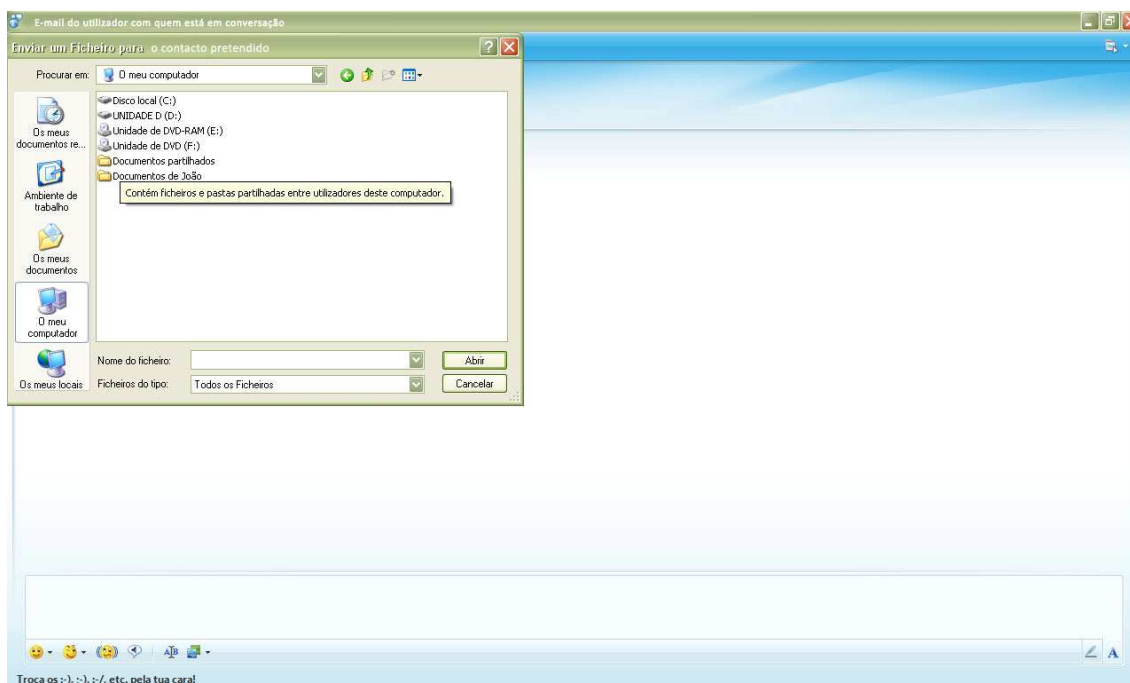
E-mail do utilizador com quem está em conversação

Enviar um Ficheiro para o contacto pretendido

Procurar em: O meu computador

Os meus documentos re...

Ambiente de trabalho

Os meus documentos

O meu computador

Os meus locais

Disco local (C:)
UNIDADE D (D:)
Unidade de DVD-RAM (E:)
Unidade de DVD (F:)
Documentos partilhados
Documentos de João

Contém ficheiros e pastas partilhadas entre utilizadores deste computador.

Nome do ficheiro:

Abrir

Ficheiros do tipo: Todos os Ficheiros

Cancelar

Troca os :-), :-), :-/, etc. pela tua cara!